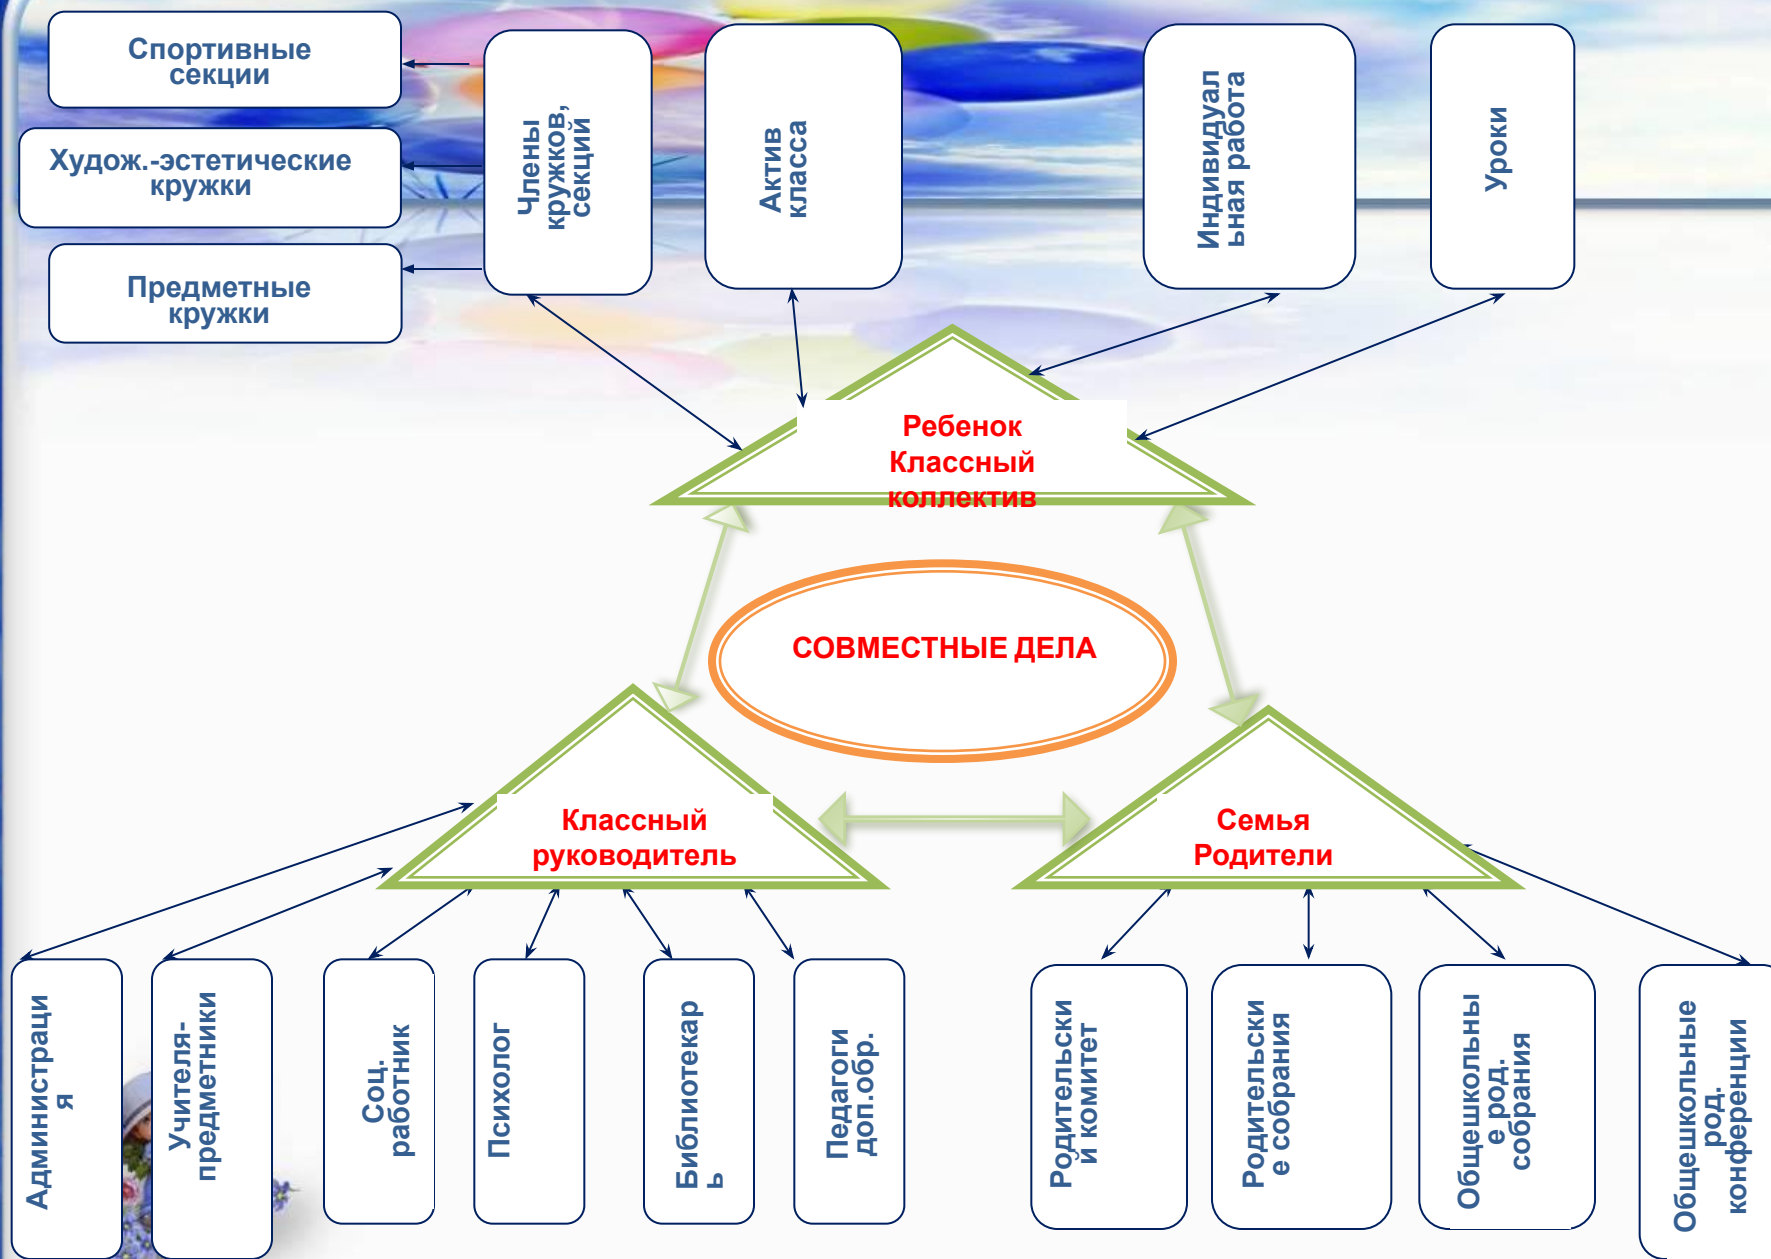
Спортивные секции

Худож.-эстетические кружки

Предметные кружки

Члены кружков, секций

Актив класса

Индивидуальная работа

Уроки

Ребенок
Классный коллектив

СОВМЕСТНЫЕ ДЕЛА

Классный руководитель

Семья
Родители

Администрация

Учителя-предметники

Соц. работник

Психолог

Библиотекарь

Педагоги доп.обр.

Родительский комитет

Родительские собрания

Общешкольные род. собрания

Общешкольные род. конференции